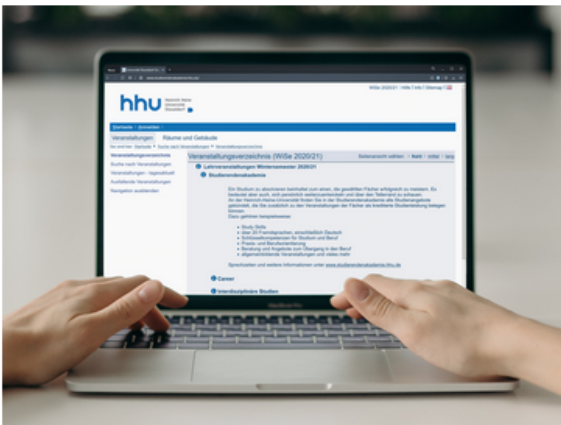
hhu

WiSe 2020/21 | Hilfe | Info | Sitemap

Startseite | Anmelden

Veranstaltungen Räume und Gebäude

Veranstaltungsverzeichnis

Suche nach Veranstaltungen

Veranstaltungen - tagesaktuell

Ausfallende Veranstaltungen

Navigation ausblenden

Veranstaltungsverzeichnis (WiSe 2020/21)

Lehrveranstaltungen Wintersemester 2020/21

Studierendenakademie

Ein Studium zu absolvieren bedeutet zum einen, die gewählten Fächer erfolgreich zu meistern. Es bedeutet aber auch, sich persönlich weiterzuentwickeln und über den Tellerrand zu schauen. An der Heinrich-Heine-Universität finden Sie in der Studierendenakademie alle Studienangebote gebündelt, die Sie zusätzlich zu den Veranstaltungen der Fächer als kreditierte Studienleistung belegen können.
Dazu gehören beispielsweise:

• Study Skills
• über 20 Fremdsprachen, einschließlich Deutsch
• Schlüsselkompetenzen für Studium und Beruf
• Praxis- und Berufsorientierung
• Beratung und Angebote zum Übergang in den Beruf
• allgemeinbildende Veranstaltungen und vieles mehr

Sprechzeiten und weitere Informationen unter www.studierendenakademie.hhu.de

Career

Interdisziplinäre Studien